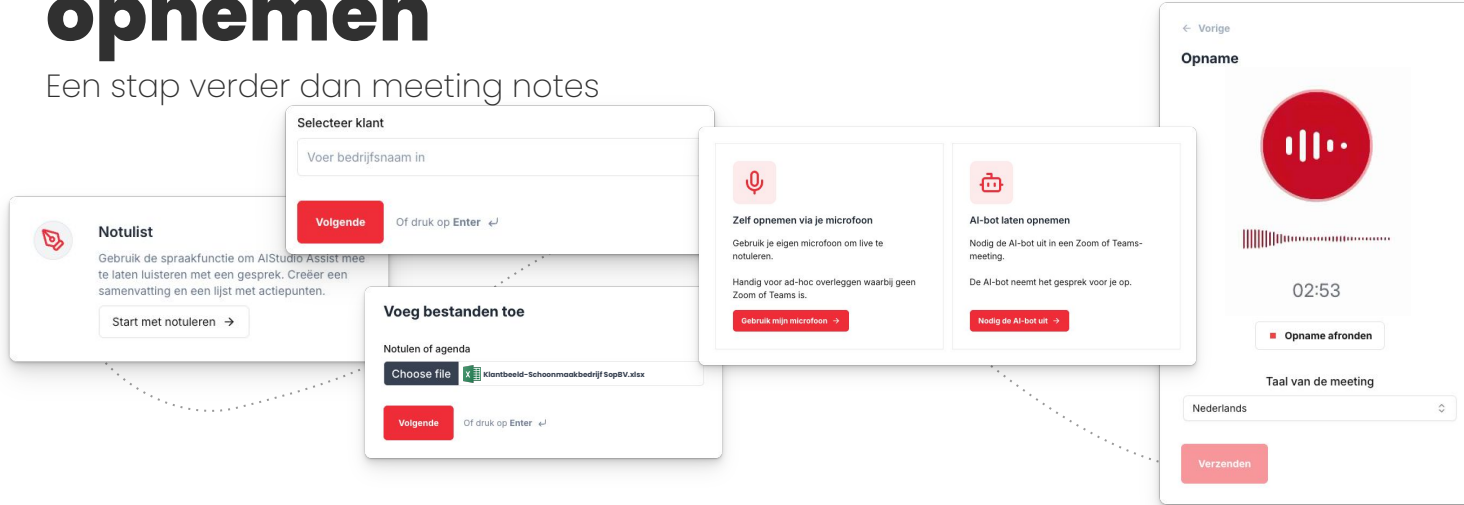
opnemen

Een stap verder dan meeting notes

Notulist

Gebruik de spraakfunctie om AIStudio Assist mee te laten luisteren met een gesprek. Creëer een samenvatting en een lijst met actiepunten.

Start met notuleren →

Selecteer klant

Voer bedrijfsnaam in

Volgende

Of druk op Enter ↵

Voeg bestanden toe

Notulen of agenda

Choose file Klantbeeld-SchoonmaakbedrijfSopBV.xlsx

Volgende

Of druk op Enter ↵

Zelf opnemen via je microfoon

Gebruik je eigen microfoon om live te notuleren.

Handig voor ad-hoc overleggen waarbij geen Zoom of Teams is.

Gebruik mijn microfoon →

AI-bot laten opnemen

Nodig de AI-bot uit in een Zoom of Teams-meeting.

De AI-bot neemt het gesprek voor je op.

Nodig de AI-bot uit →

← Vorige

Opname

02:53

Opname afronden

Taal van de meeting

Nederlands

Verzenden